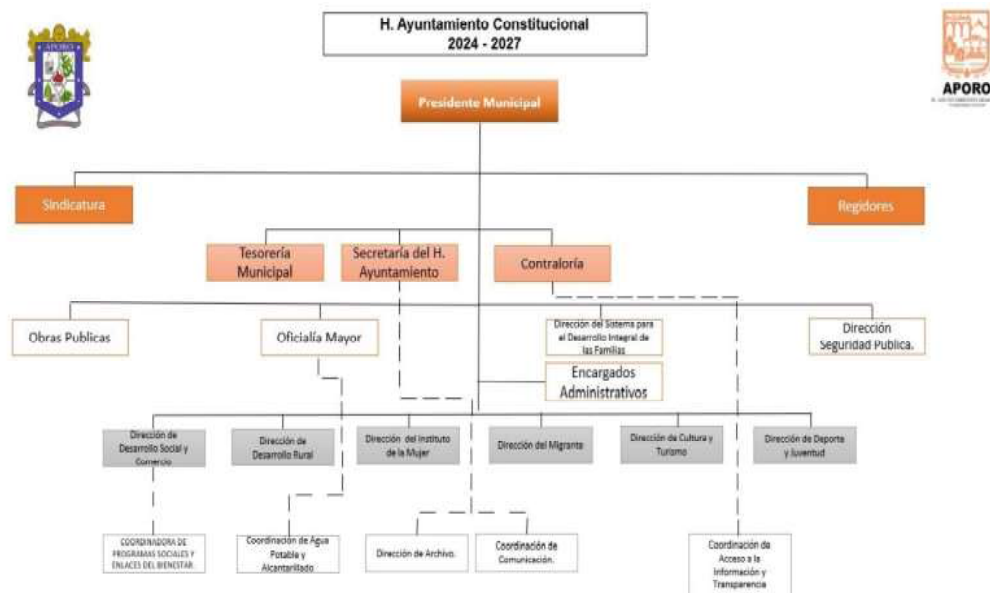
APORO

H. Ayuntamiento Constitucional
2024 - 2027

APORO

Presidente Municipal

Sindicatura

Regidores

Tesorería Municipal

Secretaria del H. Ayuntamiento

Contraloría

Obras Publicas

Oficialía Mayor

Dirección del Sistema para el Desarrollo Integral de las Familias

Dirección Seguridad Publica.

Encargados Administrativos

Dirección de Desarrollo Social y Comercio

Dirección de Desarrollo Rural

Dirección del Instituto de la Mujer

Dirección del Migrante

Dirección de Cultura y Turismo

Dirección de Deporte y Juventud

COORDINADORA DE PROGRAMAS SOCIALES Y ENLACES DEL BIENESTAR.

Coordinación de Agua Potable y Alcantarillado

Dirección de Archivo.

Coordinación de Comunicación.

Coordinación de Acceso a la Información y Transparencia